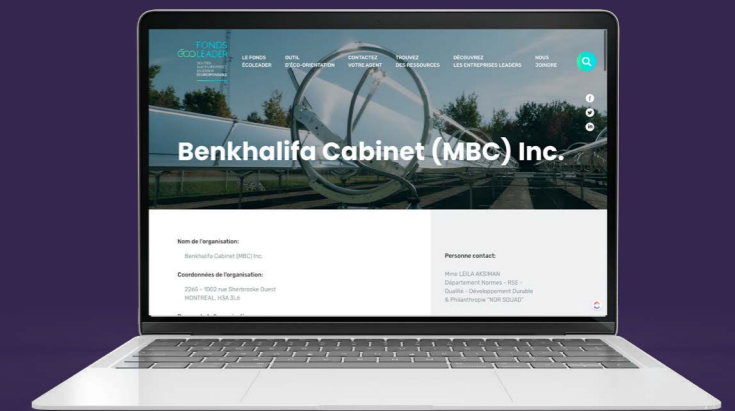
FONDS ÉCOLEADER

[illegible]

LE FONDS ÉCOLEADER

OUTIL D'ÉCO-ORIENTATION

CONTACTEZ VOTRE AGENT

TROUVEZ DES RESSOURCES

DÉCOUVREZ LES ENTREPRISES LEADERS

NOUS JOINDRE

Benkhalifa Cabinet (MBC) Inc.

Nom de l'organisation:

Benkhalifa Cabinet (MBC) Inc.

Coordonnées de l'organisation:

2260 – 1002 rue Sherbrooke Ouest
MONTREAL, H3A 3L6

Personne contact:

Mme LEILA AKSIMAN
Département Normes - RSE - Qualité - Développement Durable & Philanthropie "NOR SOUAD"